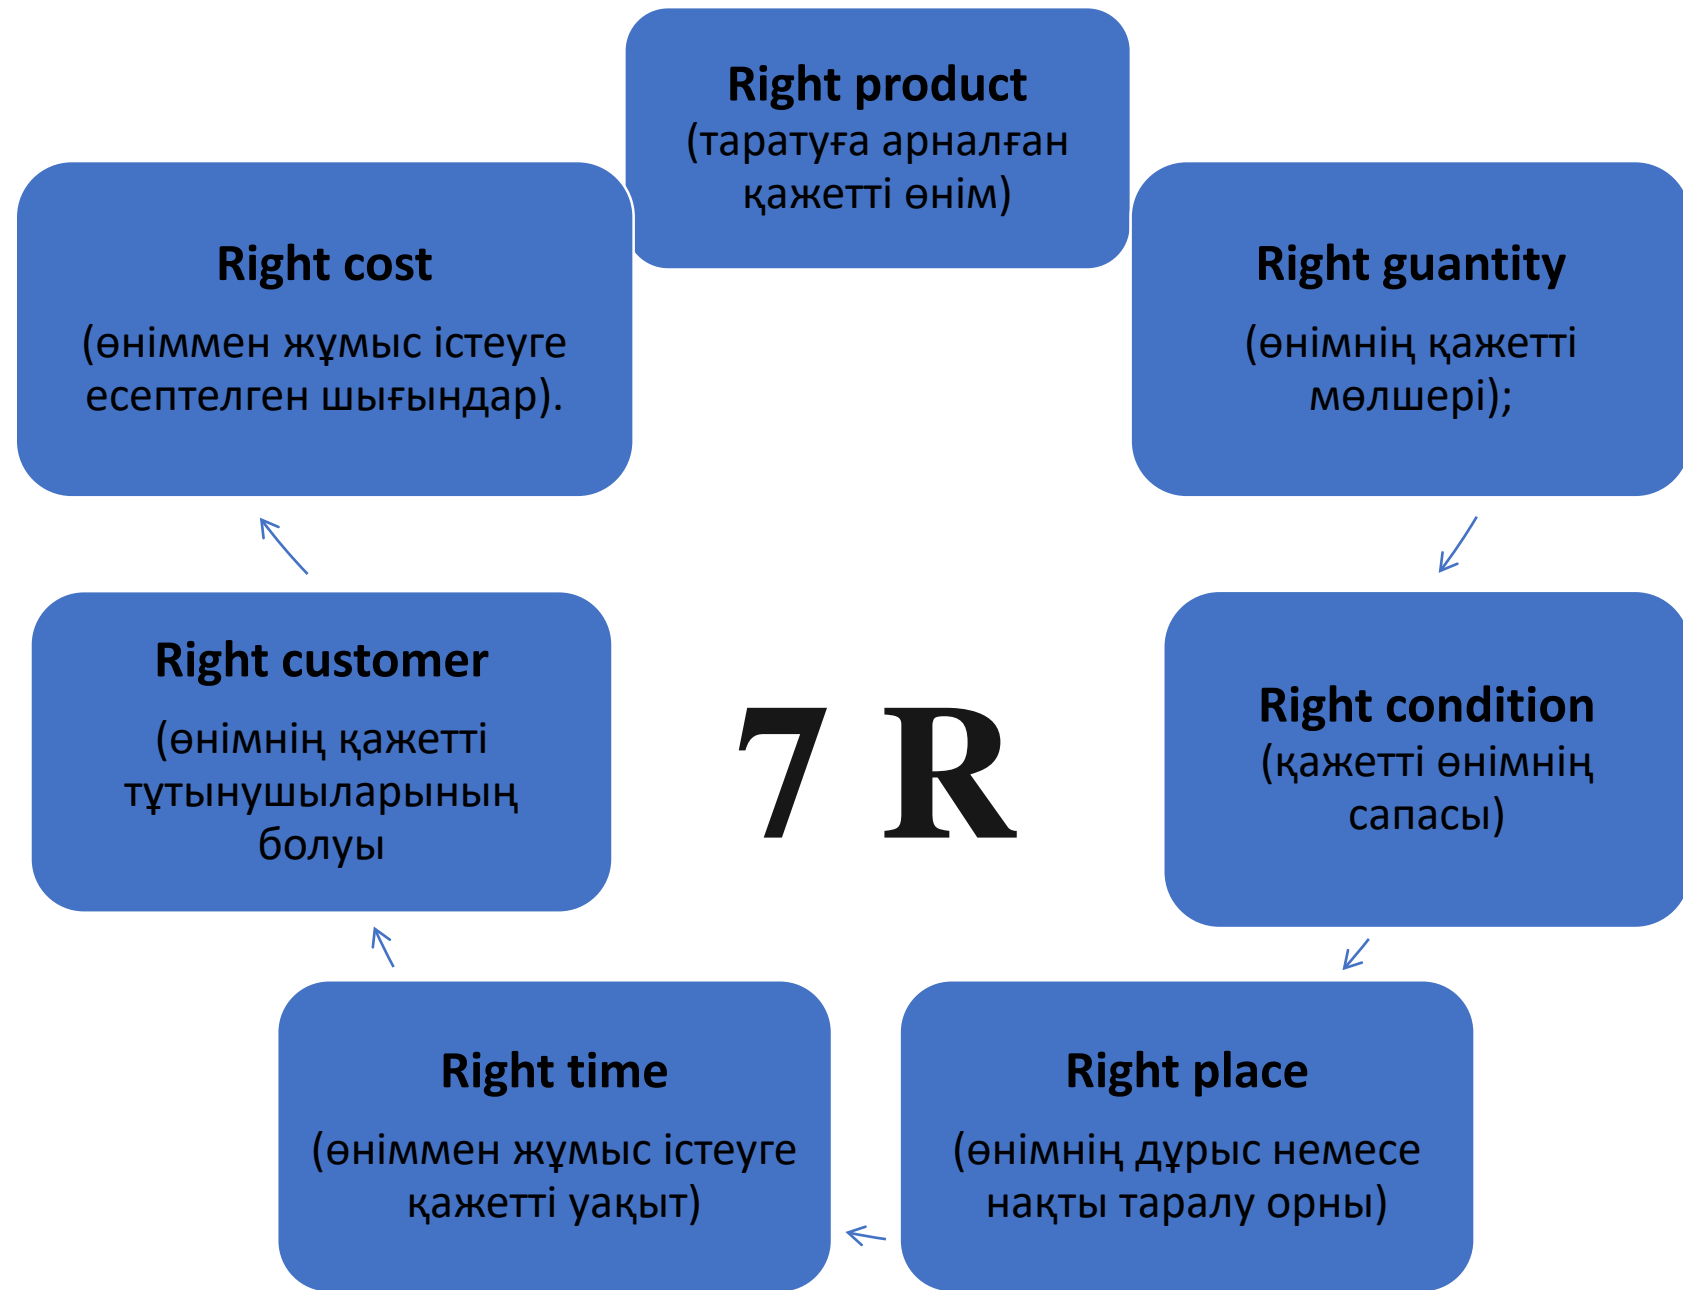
Right product
(таратуға арналған қажетті өнім)

Right guantity
(өнімнің қажетті мөлшері);

Right condition
(қажетті өнімнің сапасы)

Right place
(өнімнің дұрыс немесе нақты таралу орны)

Right time
(өніммен жұмыс істеуге қажетті уақыт)

Right customer
(өнімнің қажетті тұтынушыларының болуы

Right cost
(өніммен жұмыс істеуге есептелген шығындар).

7 R